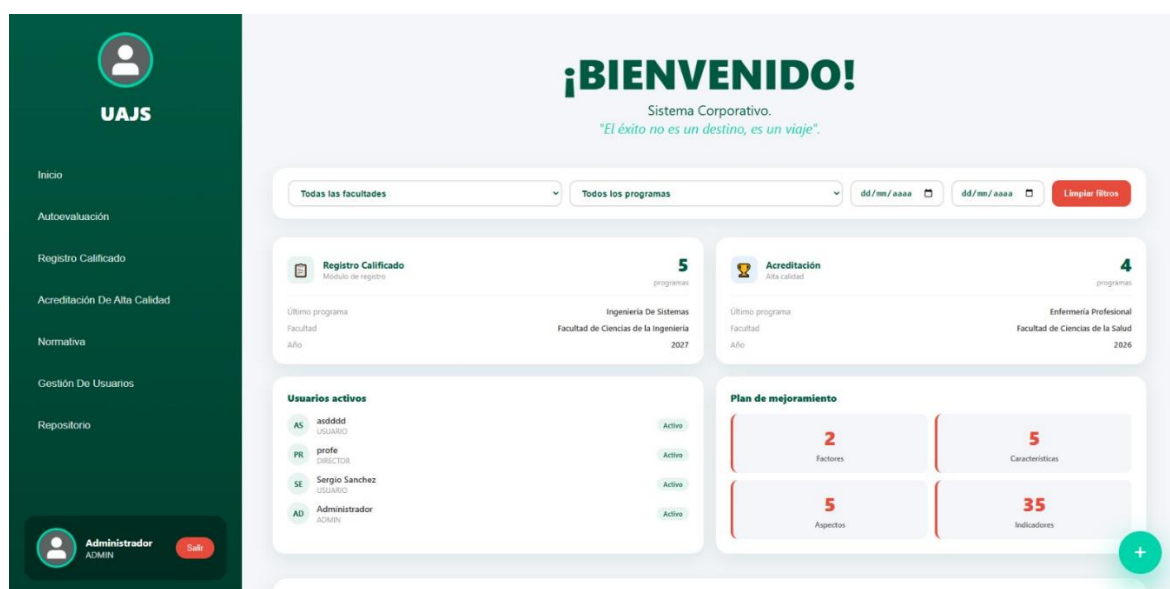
UAJS

Inicio

Autoevaluación

Registro Calificado

Acreditación De Alta Calidad

Normativa

Gestión De Usuarios

Repositorio

Administrador
ADMIN
Salir

¡BIENVENIDO!
Sistema Corporativo.
"El éxito no es un destino, es un viaje".

Todas las facultades
Todos los programas
dd/mm/aaaa
dd/mm/aaaa
Limpiar filtros

Registro Calificado
Módulo de registro
5
programas
Último programa Ingeniería De Sistemas
Facultad Facultad de Ciencias de la Ingeniería
Año 2027

Acreditación
Alta calidad
4
programas
Último programa Enfermería Profesional
Facultad Facultad de Ciencias de la Salud
Año 2026

Usuarios activos
AS asdddd USUARIO Activo
PR profe DIRECTOR Activo
SE Sergio Sanchez USUARIO Activo
AD Administrador ADMIN Activo

Plan de mejoramiento
2
Factores
5
Características
5
Aspectos
35
Indicadores

+